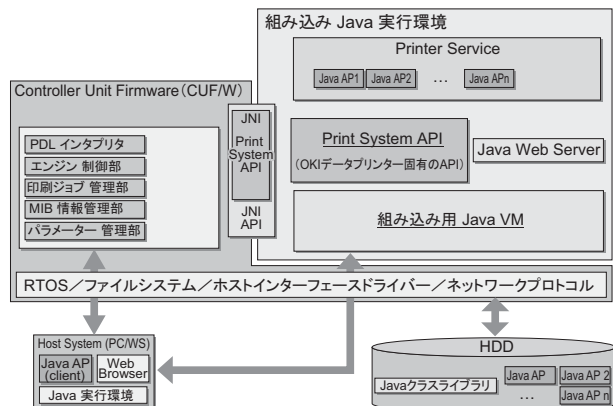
組み込み Java 実行環境

Printer Service

Java AP1 Java AP2 … Java APn

Controller Unit Firmware (CUF/W)

JNI

Print System API

JNI API

Print System API

(OKIデータプリンター固有のAPI)

Java Web Server

組み込み用 Java VM

PDL インタプリタ

エンジン 制御部

印刷ジョブ 管理部

MIB 情報管理部

パラメーター 管理部

RTOS/ファイルシステム/ホストインターフェースドライバー/ネットワークプロトコル

Host System (PC/WS)

Java AP (client)

Web Browser

Java 実行環境

HDD

Javaクラスライブラリ

Java AP

Java AP 2

…

Java AP n